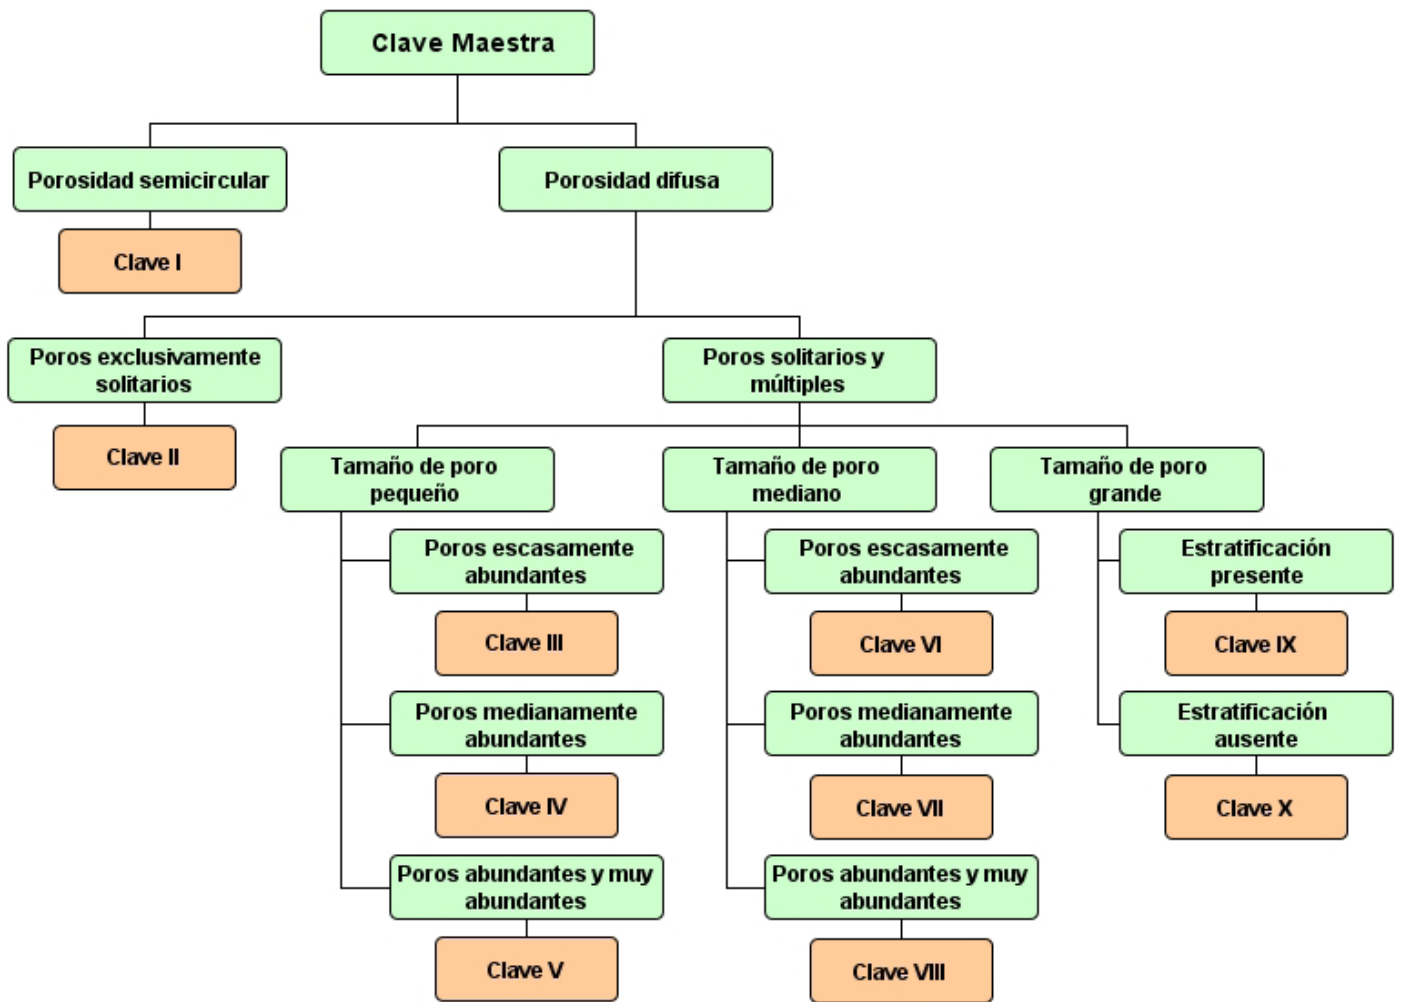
Clave Maestra

Porosidad semicircular

Clave I

Porosidad difusa

Poros exclusivamente solitarios

Clave II

Poros solitarios y múltiples

Tamaño de poro pequeño

Poros escasamente abundantes

Clave III

Poros medianamente abundantes

Clave IV

Poros abundantes y muy abundantes

Clave V

Tamaño de poro mediano

Poros escasamente abundantes

Clave VI

Poros medianamente abundantes

Clave VII

Poros abundantes y muy abundantes

Clave VIII

Tamaño de poro grande

Estratificación presente

Clave IX

Estratificación ausente

Clave X